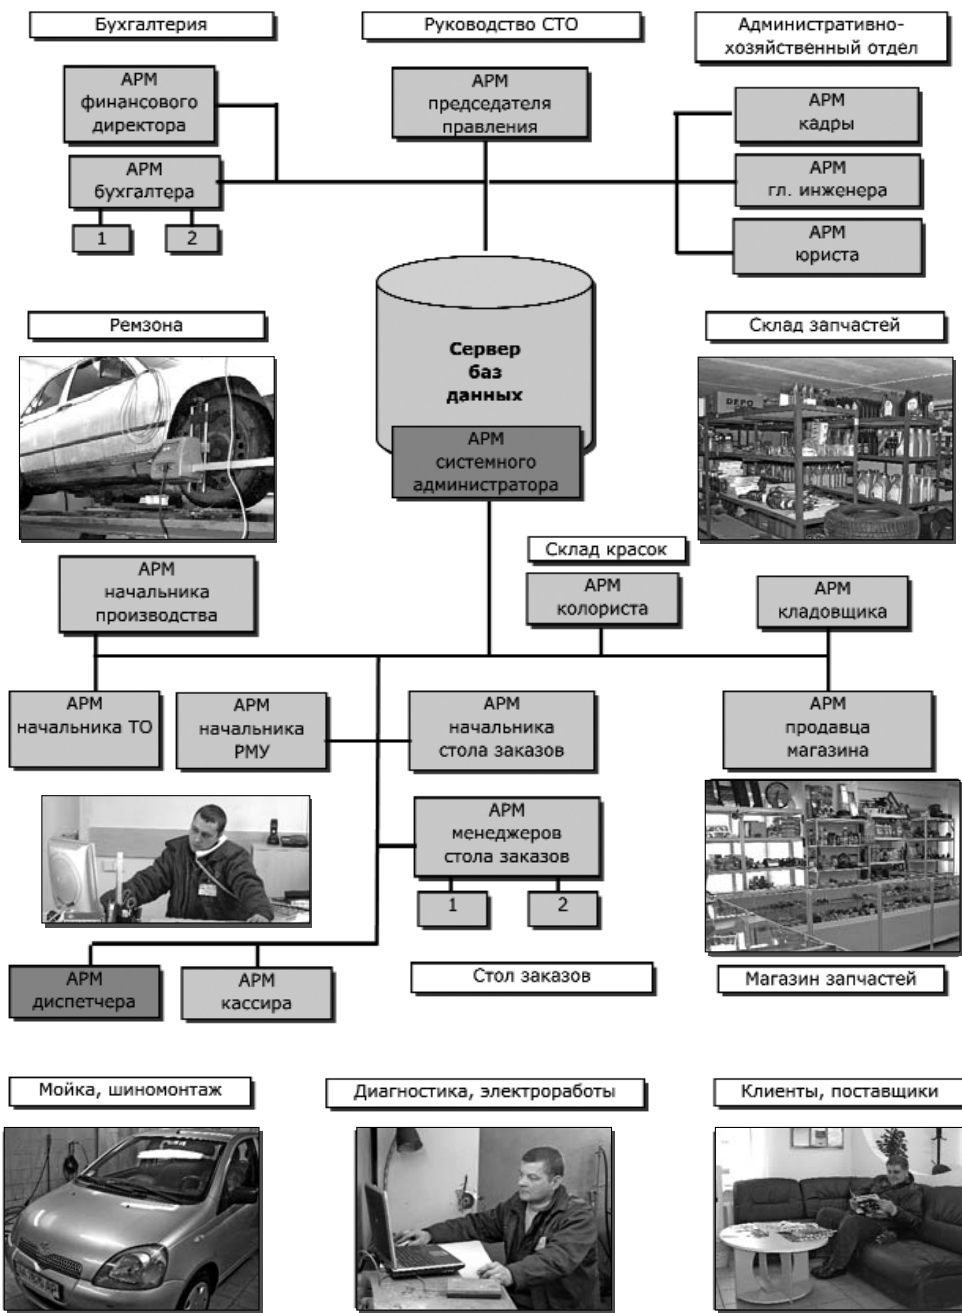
Бухгалтерия

Руководство СТО

Административно-хозяйственный отдел

АРМ финансового директора

АРМ председателя правления

АРМ кадры

АРМ бухгалтера

АРМ гл. инженера

1

2

АРМ юриста

Ремзона

Сервер баз данных

Склад запчастей

АРМ системного администратора

Склад красок

АРМ начальника производства

АРМ колориста

АРМ кладовщика

АРМ начальника ТО

АРМ начальника РМУ

АРМ начальника стола заказов

АРМ продавца магазина

АРМ менеджеров стола заказов

1

2

АРМ диспетчера

АРМ кассира

Стол заказов

Магазин запчастей

Мойка, шиномонтаж

Диагностика, электроработы

Клиенты, поставщики